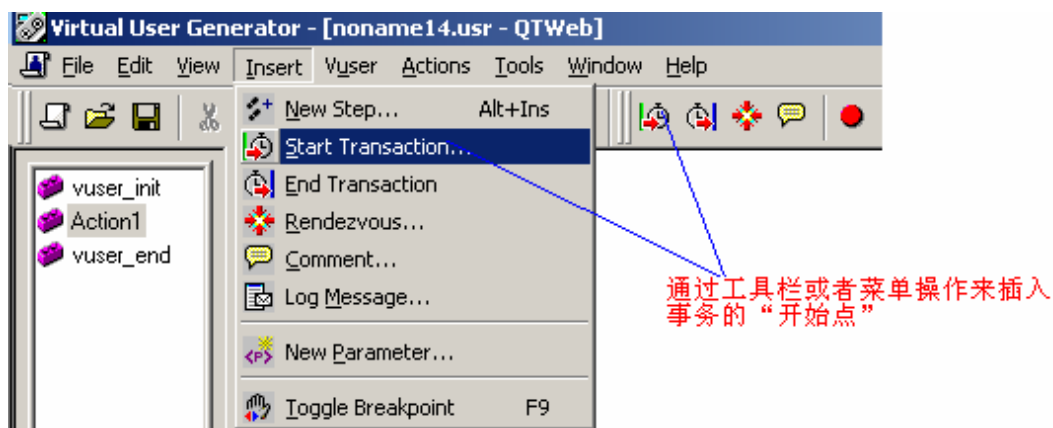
Virtual User Generator - [noname14.usr - QTWeb]

File Edit View Insert Vuser Actions Tools Window Help

New Step... Alt+Ins
Start Transaction...
End Transaction
Rendezvous...
Comment...
Log Message...
New Parameter...
Toggle Breakpoint F9

vuser_init
Action1
vuser_end

通过工具栏或者菜单操作来插入事务的“开始点”